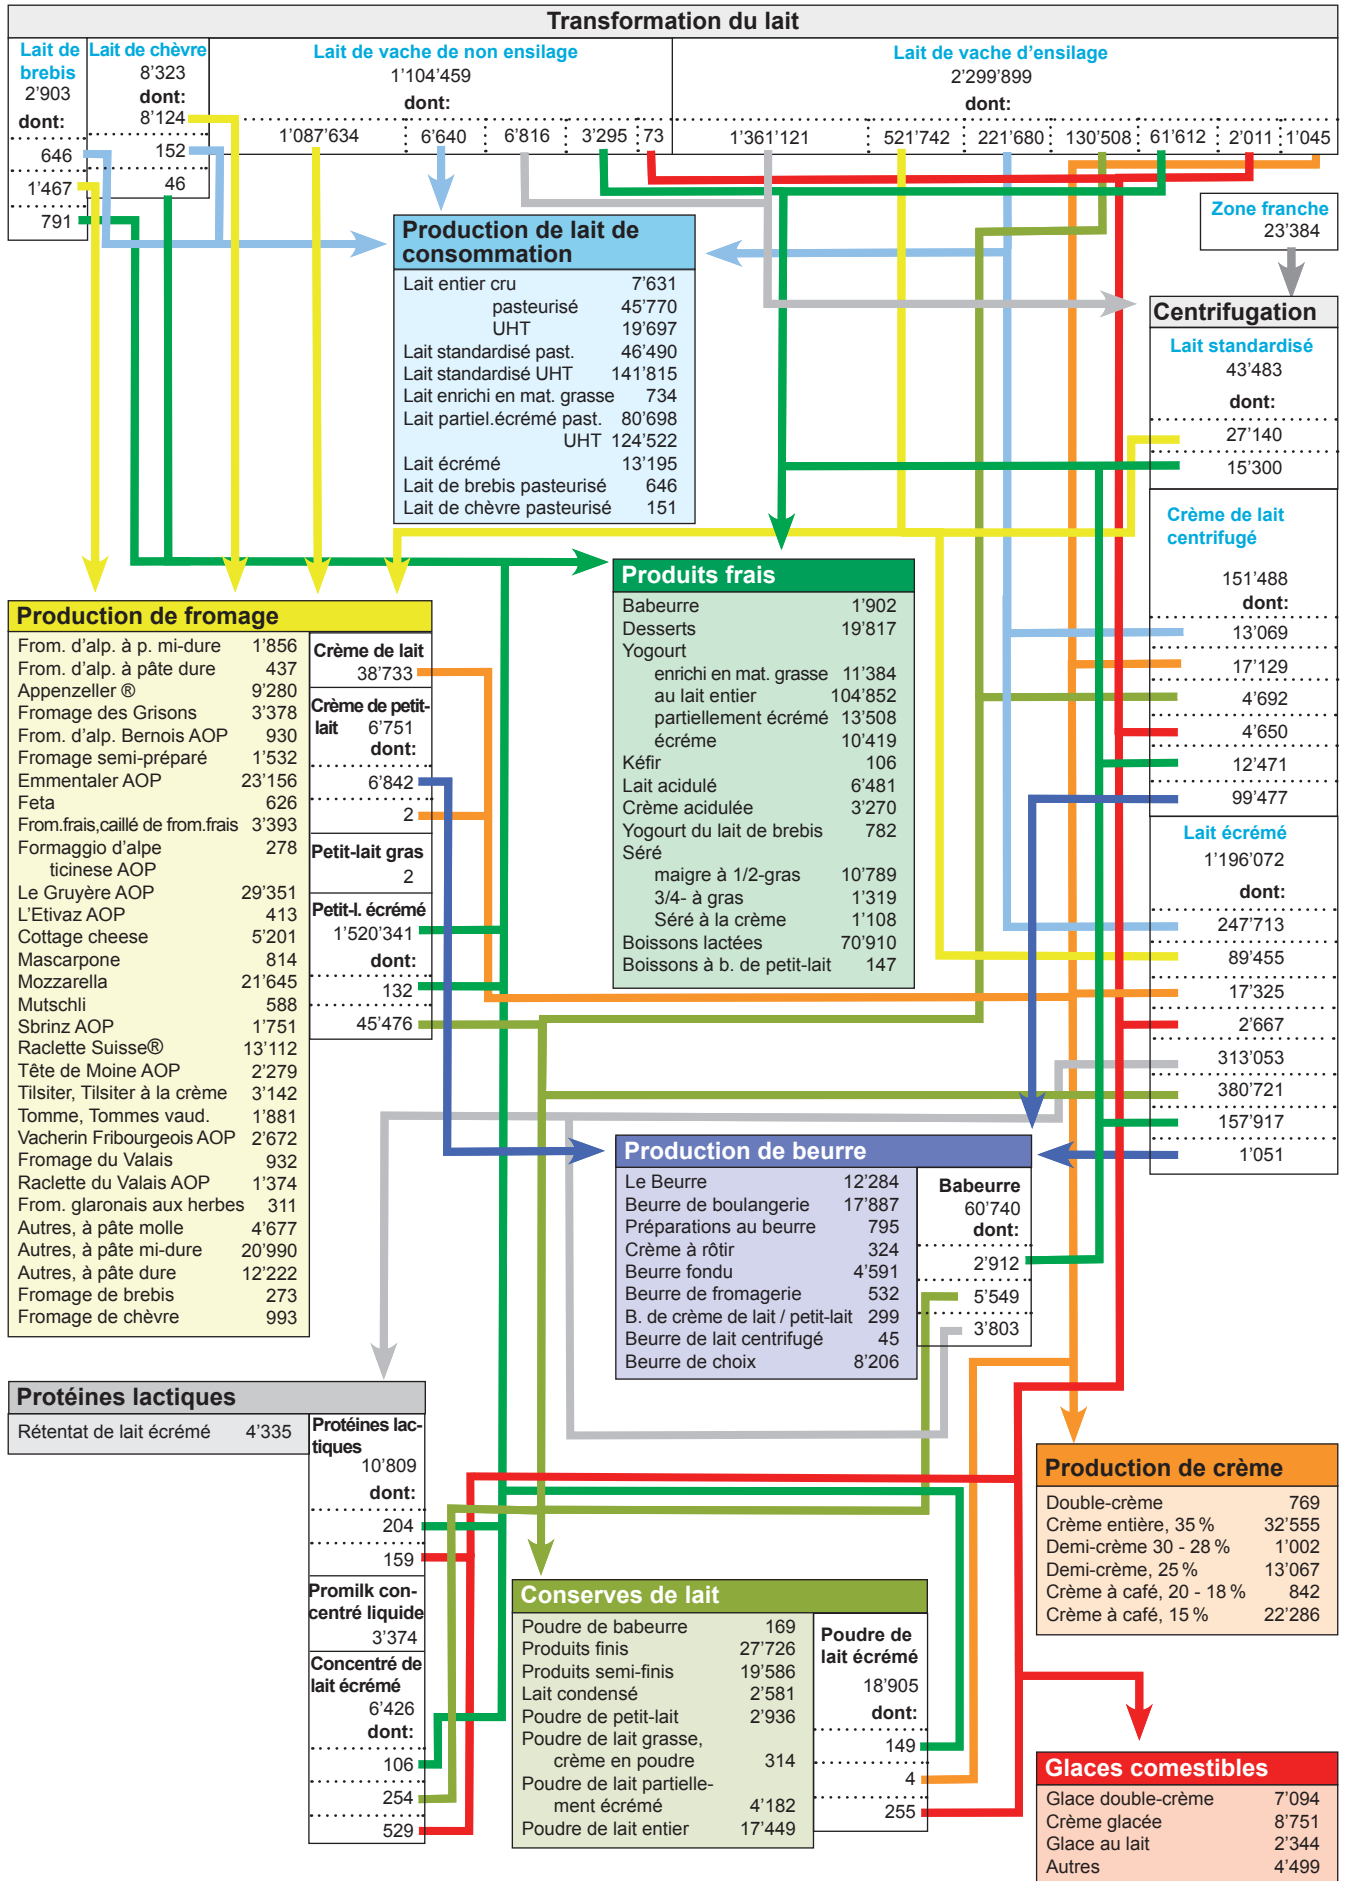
Transformation du lait

Lait de brebis
2'903
dont:
646
1'467
791

Lait de chèvre
8'323
dont:
8'124
152
46

Lait de vache de non ensilage
1'104'459
dont:
1'087'634
6'640
6'816
3'295
73

Lait de vache d'ensilage
2'299'899
dont:
1'361'121
521'742
221'680
130'508
61'612
2'011
1'045

Production de lait de consommation

| | |
|---|---|
| Lait entier cru | 7'631 |
| pasteurisé | 45'770 |
| UHT | 19'697 |
| Lait standardisé past. | 46'490 |
| Lait standardisé UHT | 141'815 |
| Lait enrichi en mat. grasse | 734 |
| Lait partiel.écrémé past. | 80'698 |
| UHT | 124'522 |
| Lait écrémé | 13'195 |
| Lait de brebis pasteurisé | 646 |
| Lait de chèvre pasteurisé | 151 |

Zone franche
23'384

Centrifugation

Lait standardisé
43'483
dont:
27'140
15'300

Crème de lait centrifugé
151'488
dont:
13'069
17'129
4'692
4'650
12'471
99'477

Lait écrémé
1'196'072
dont:
247'713
89'455
17'325
2'667
313'053
380'721
157'917
1'051

Produits frais

| | |
|---|---|
| Babeurre | 1'902 |
| Desserts | 19'817 |
| Yogourt | |
| enrichi en mat. grasse | 11'384 |
| au lait entier | 104'852 |
| partiellement écrémé | 13'508 |
| écrémé | 10'419 |
| Kéfir | 106 |
| Lait acidulé | 6'481 |
| Crème acidulée | 3'270 |
| Yogourt du lait de brebis | 782 |
| Séré | |
| maigre à 1/2-gras | 10'789 |
| 3/4- à gras | 1'319 |
| Séré à la crème | 1'108 |
| Boissons lactées | 70'910 |
| Boissons à b. de petit-lait | 147 |

Production de fromage

| | |
|---|---|
| From. d'alp. à p. mi-dure | 1'856 |
| From. d'alp. à pâte dure | 437 |
| Appenzeller ® | 9'280 |
| Fromage des Grisons | 3'378 |
| From. d'alp. Bernois AOP | 930 |
| Fromage semi-préparé | 1'532 |
| Emmentaler AOP | 23'156 |
| Feta | 626 |
| From.frais,caillé de from.frais | 3'393 |
| Formaggio d'alpe ticinese AOP | 278 |
| Le Gruyère AOP | 29'351 |
| L'Etivaz AOP | 413 |
| Cottage cheese | 5'201 |
| Mascarpone | 814 |
| Mozzarella | 21'645 |
| Mutschli | 588 |
| Sbrinz AOP | 1'751 |
| Raclette Suisse® | 13'112 |
| Tête de Moine AOP | 2'279 |
| Tilsiter, Tilsiter à la crème | 3'142 |
| Tomme, Tommes vaud. | 1'881 |
| Vacherin Fribourgeois AOP | 2'672 |
| Fromage du Valais | 932 |
| Raclette du Valais AOP | 1'374 |
| From. glaronais aux herbes | 311 |
| Autres, à pâte molle | 4'677 |
| Autres, à pâte mi-dure | 20'990 |
| Autres, à pâte dure | 12'222 |
| Fromage de brebis | 273 |
| Fromage de chèvre | 993 |

Crème de lait
38'733

Crème de petit-lait 6'751
dont:
6'842
2

Petit-lait gras
2

Petit-l. écrémé
1'520'341
dont:
132
45'476

Production de beurre

| | |
|---|---|
| Le Beurre | 12'284 |
| Beurre de boulangerie | 17'887 |
| Préparations au beurre | 795 |
| Crème à rôtir | 324 |
| Beurre fondu | 4'591 |
| Beurre de fromagerie | 532 |
| B. de crème de lait / petit-lait | 299 |
| Beurre de lait centrifugé | 45 |
| Beurre de choix | 8'206 |

Babeurre
60'740
dont:
2'912
5'549
3'803

Protéines lactiques

| | |
|---|---|
| Rétentat de lait écrémé | 4'335 |

Protéines lactiques
10'809
dont:
204
159

Promilk concentré liquide
3'374

Concentré de lait écrémé
6'426
dont:
106
254
529

Conserves de lait

| | |
|---|---|
| Poudre de babeurre | 169 |
| Produits finis | 27'726 |
| Produits semi-finis | 19'586 |
| Lait condensé | 2'581 |
| Poudre de petit-lait | 2'936 |
| Poudre de lait grasse, crème en poudre | 314 |
| Poudre de lait partiellement écrémé | 4'182 |
| Poudre de lait entier | 17'449 |

Poudre de lait écrémé
18'905
dont:
149
4
255

Production de crème

| | |
|---|---|
| Double-crème | 769 |
| Crème entière, 35 % | 32'555 |
| Demi-crème 30 - 28 % | 1'002 |
| Demi-crème, 25 % | 13'067 |
| Crème à café, 20 - 18 % | 842 |
| Crème à café, 15 % | 22'286 |

Glaces comestibles

| | |
|---|---|
| Glace double-crème | 7'094 |
| Crème glacée | 8'751 |
| Glace au lait | 2'344 |
| Autres | 4'499 |